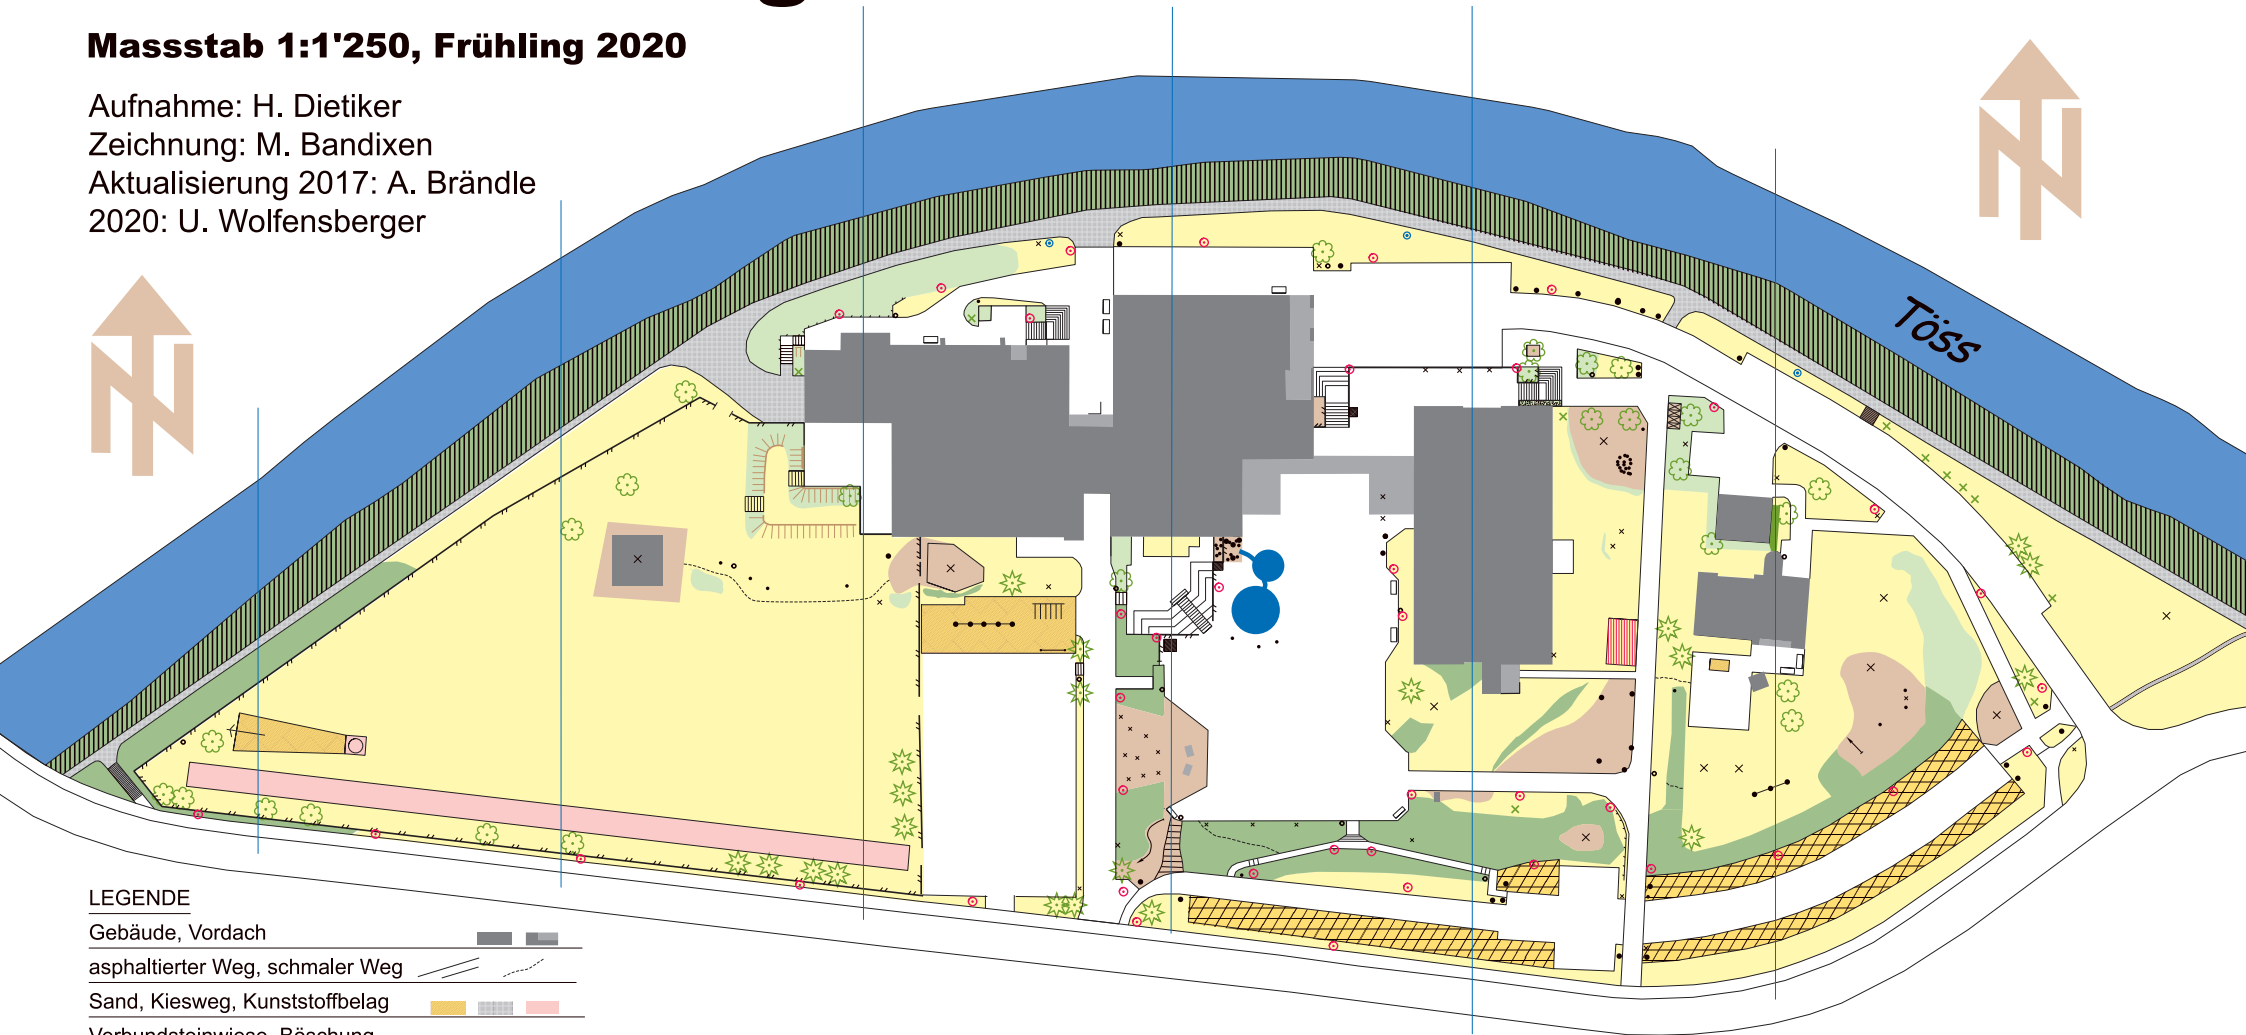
Massstab 1:1'250, Frühling 2020

Aufnahme: H. Dietiker
Zeichnung: M. Bandixen
Aktualisierung 2017: A. Brändle
2020: U. Wolfensberger

Töss

LEGENDE
Gebäude, Vordach
asphaltierter Weg, schmaler Weg
Sand, Kiesweg, Kunststoffbelag
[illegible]